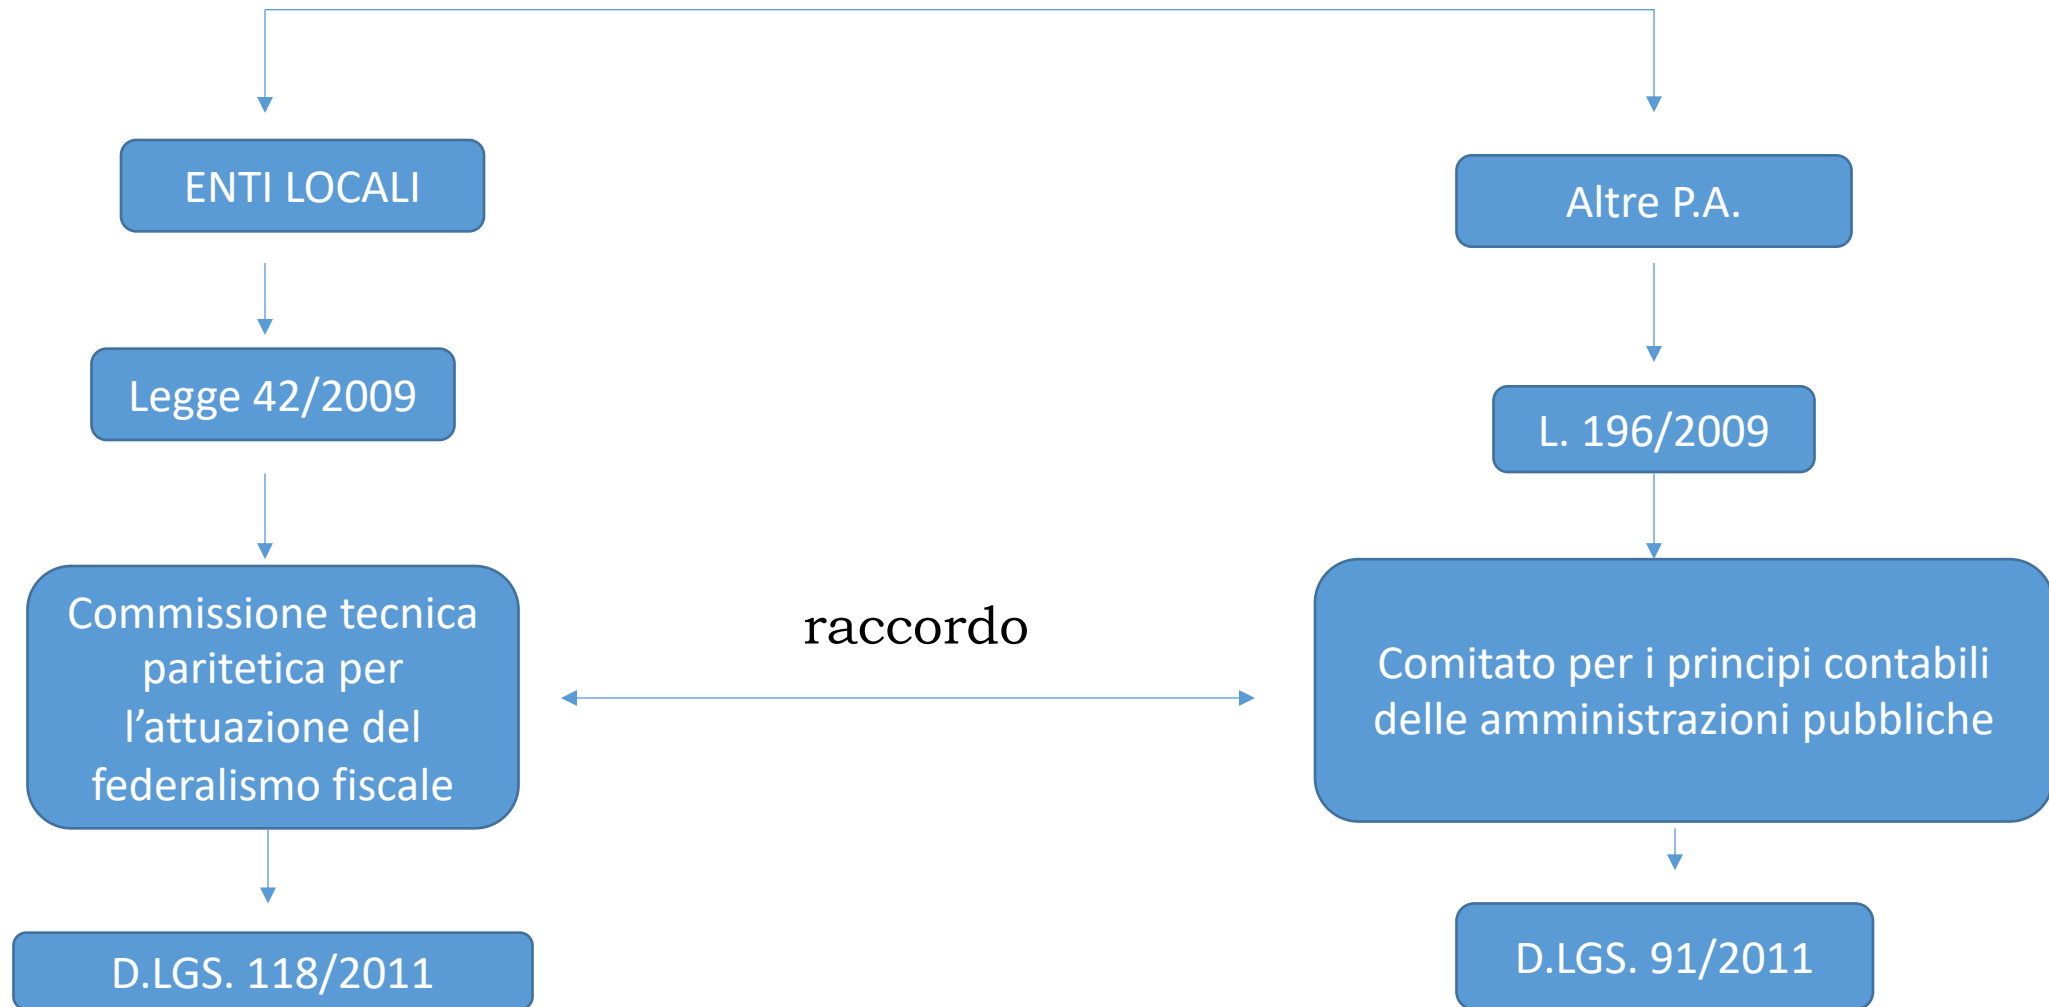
ENTI LOCALI

Legge 42/2009

Commissione tecnica paritetica per l’attuazione del federalismo fiscale

D.LGS. 118/2011

raccordo

Altre P.A.

L. 196/2009

Comitato per i principi contabili delle amministrazioni pubbliche

D.LGS. 91/2011